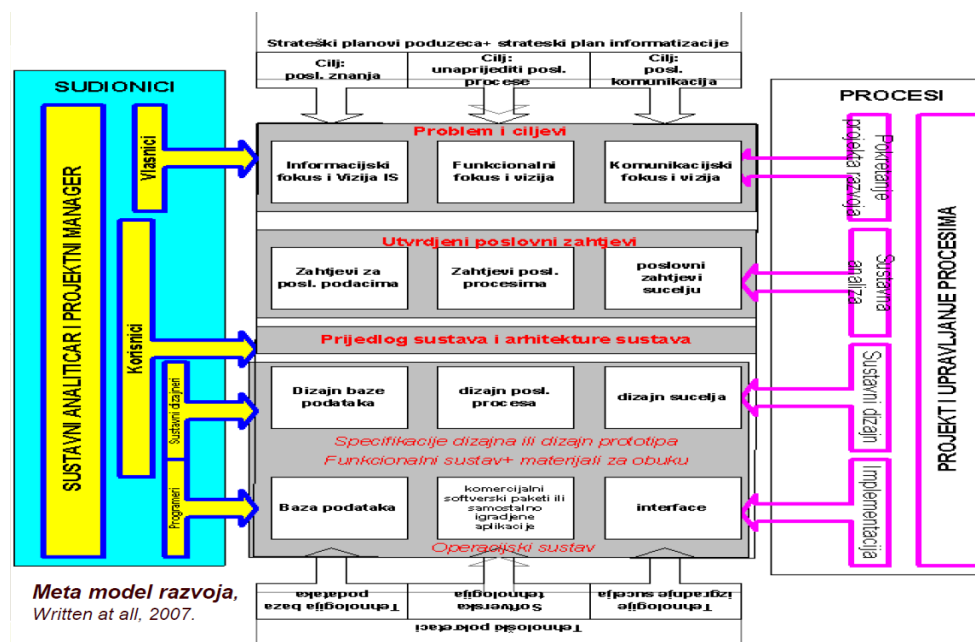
Strateški planovi poduzeca+ strateski plan informatizacije

Cilj: posl. znanja

Cilj: unaprijediti posl. procese

Cilj: posl. komunikacija

SUDIONICI

SUSTAVNI ANALITICAR I PROJEKTNI MANAGER

Vlasnici

Korisnici

Sustavni dizajneri

Programeri

Problem i ciljevi

Informacijski fokus i Vizija IS

Funkcionalni fokus i vizija

Komunikacijski fokus i vizija

Utvrdjeni poslovni zahtjevi

Zahtjevi za posl. podacima

Zahtjevi posl. procesima

poslovni zahtjevi sucelju

Prijedlog sustava i arhitekture sustava

Dizajn baze podataka

dizajn posl. procesa

dizajn sucelja

Specifikacije dizajna ili dizajn prototipa

Funkcionalni sustav+ materijali za obuku

Baza podataka

komercijalni softverski paketi ili samostalno igradjene aplikacije

interface

Operacijski sustav

Tehnologija baza podataka

Softverska tehnologija

Tehnologije izgradnje sucelja

Tehnološki pokretači

PROCESI

Pokretanje projekta razvoja

Sustavna analiza

Sustavni dizajn

Implementacija

PROJEKT I UPRAVLJANJE PROCESIMA

Meta model razvoja,
Written at all, 2007.